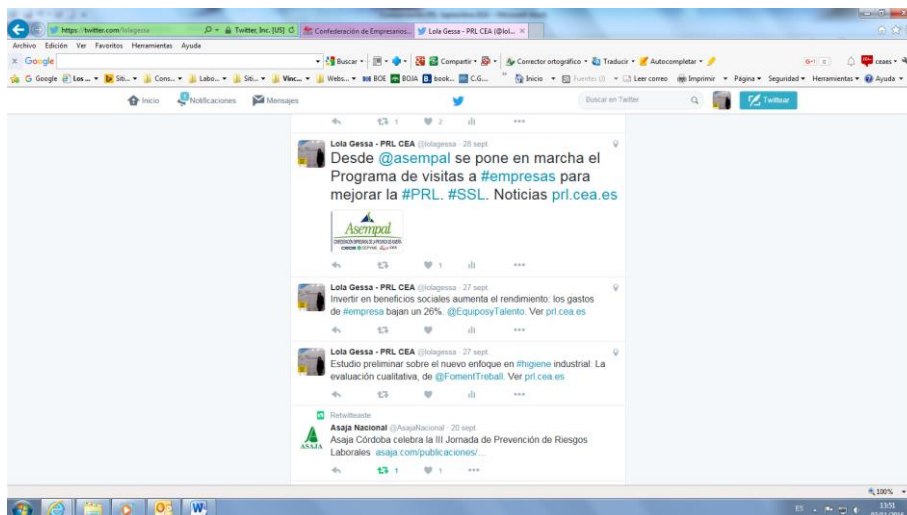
https://twitter.com/lolagessa
Twitter, Inc. [US]
Confederación de Empresarios...
Lola Gessa - PRL CEA (@lol... ×

Archivo Edición Ver Favoritos Herramientas Ayuda

Google
Buscar • Compartir • Corrector ortográfico • Traducir • Autocompletar •
ceaes

G Google Los ... Siti... Cons... Labo... Siti... Vinc... Webs... BOE BOJA book... C.G... Inicio Fuentes (I) Leer correo Imprimir Página Seguridad Herramientas Ayuda

Inicio Notificaciones Mensajes Buscar en Twitter Twittear

1 2

Lola Gessa - PRL CEA @lolagessa · 28 sept
Desde @asempal se pone en marcha el Programa de visitas a #empresas para mejorar la #PRL. #SSL. Noticias prl.cea.es

Asempal

1

Lola Gessa - PRL CEA @lolagessa · 27 sept
Invertir en beneficios sociales aumenta el rendimiento: los gastos de #empresa bajan un 26%. @EquiposyTalento. Ver prl.cea.es

Lola Gessa - PRL CEA @lolagessa · 27 sept
Estudio preliminar sobre el nuevo enfoque en #higiene industrial: La evaluación cualitativa, de @FomentTreball. Ver prl.cea.es

Retwitteaste
Asaja Nacional @AsajaNacional · 20 sept
Asaja Córdoba celebra la III Jornada de Prevención de Riesgos Laborales asaja.com/publicaciones/...
ASAJA

1 1

100%

ES 13:51